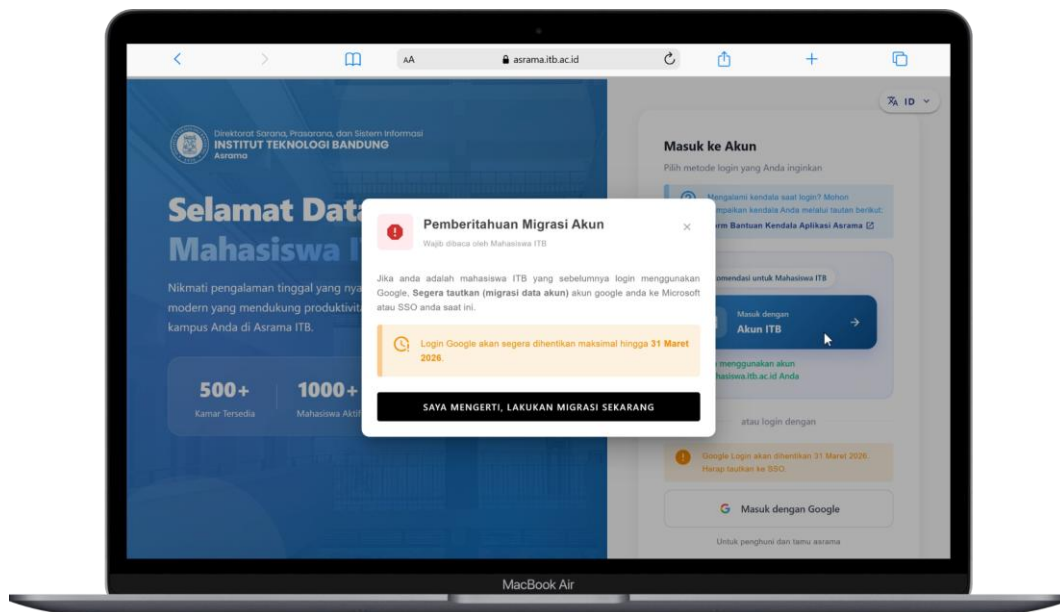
AA asrama.itb.ac.id

ID

Direktorat Sarana, Prasarana, dan Sistem Informasi
INSTITUT TEKNOLOGI BANDUNG
Asrama

Selamat Data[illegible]
Mahasiswa I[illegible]

Nikmati pengalaman tinggal yang nya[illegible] modern yang mendukung produktivit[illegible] kampus Anda di Asrama ITB.

500+
Kamar Tersedia

1000+
Mahasiswa Aktif

Masuk ke Akun
Pilih metode login yang Anda inginkan

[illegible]ngalami kendala saat login? Mohon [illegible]mpaikan kendala Anda melalui tautan berikut:
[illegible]rm Bantuan Kendala Aplikasi Asrama

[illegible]omendasi untuk Mahasiswa ITB

Masuk dengan
Akun ITB

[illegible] menggunakan akun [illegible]hasiswa.itb.ac.id Anda

atau login dengan

Google Login akan dihentikan 31 Maret 2026. Harap tautkan ke SSO.

Masuk dengan Google

Untuk penghuni dan tamu asrama

Pemberitahuan Migrasi Akun
Wajib dibaca oleh Mahasiswa ITB

×

Jika anda adalah mahasiswa ITB yang sebelumnya login menggunakan Google, Segera tautkan (migrasi data akun) akun google anda ke Microsoft atau SSO anda saat ini.

Login Google akan segera dihentikan maksimal hingga 31 Maret 2026.

SAYA MENGERTI, LAKUKAN MIGRASI SEKARANG

MacBook Air